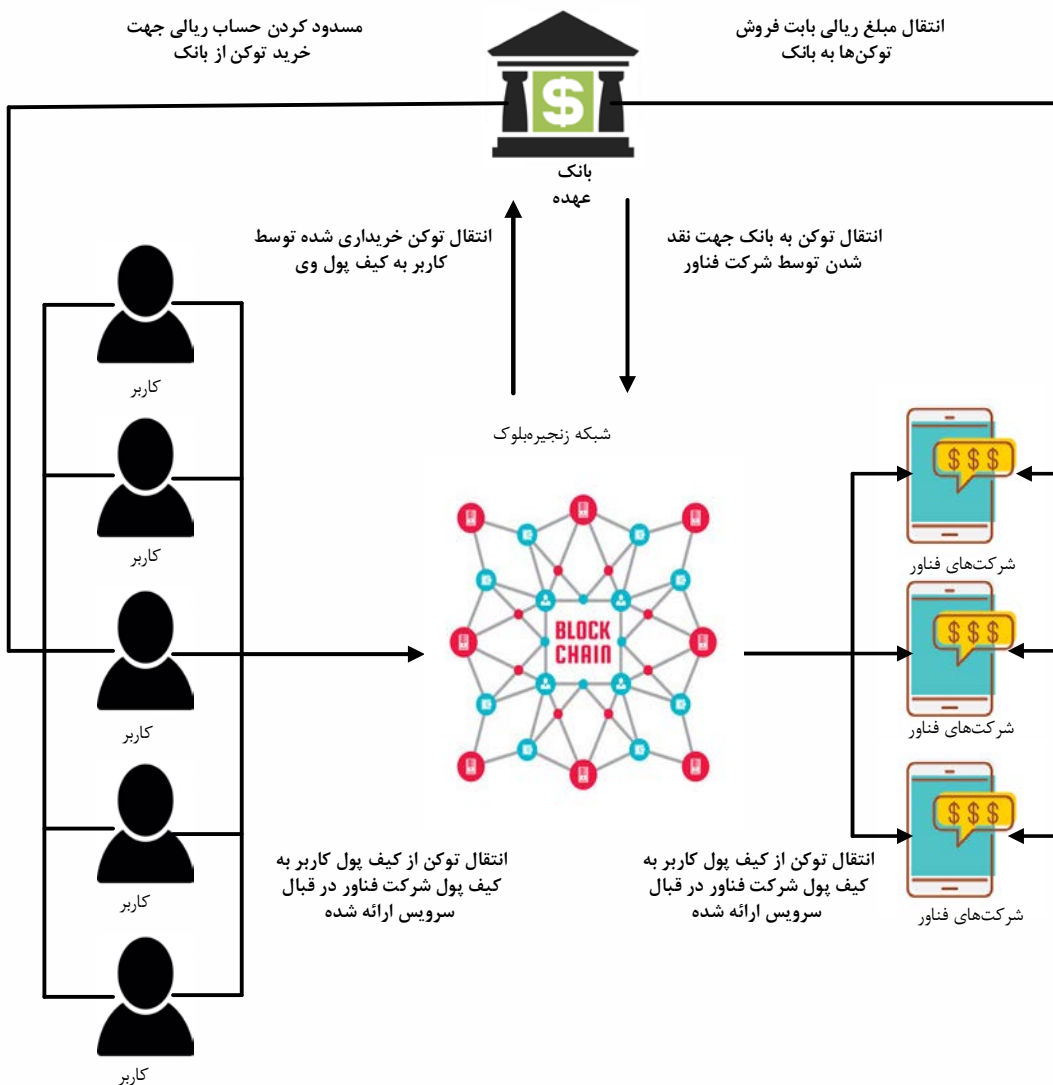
مسدود کردن حساب ریالی جهت خرید توکن از بانک

انتقال مبلغ ریالی بابت فروش توکن‌ها به بانک

$

بانک عهده

انتقال توکن خریداری شده توسط کاربر به کیف پول وی

انتقال توکن به بانک جهت نقد شدن توسط شرکت فناور

شبکه زنجیره‌بلوک

کاربر

کاربر

کاربر

کاربر

کاربر

BLOCK CHAIN

$$$

شرکت‌های فناور

$$$

شرکت‌های فناور

$$$

شرکت‌های فناور

انتقال توکن از کیف پول کاربر به کیف پول شرکت فناور در قبال سرویس ارائه شده

انتقال توکن از کیف پول کاربر به کیف پول شرکت فناور در قبال سرویس ارائه شده